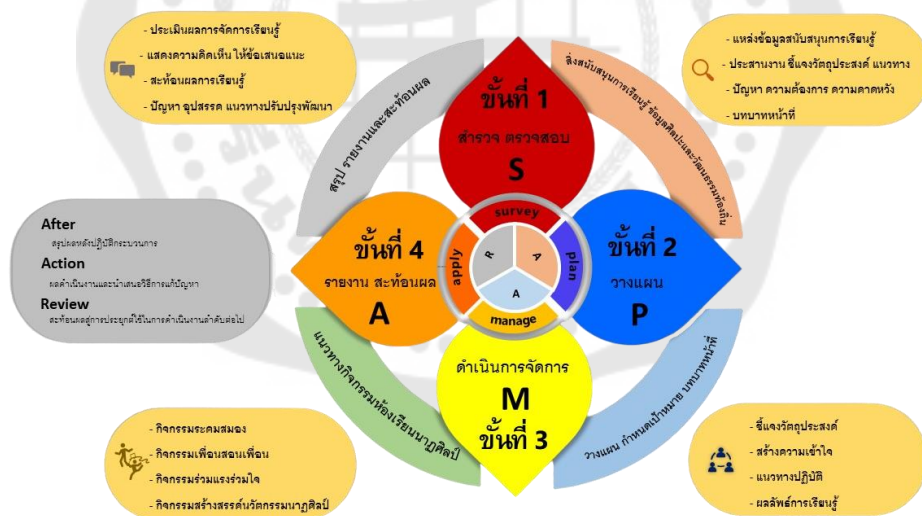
- ประเมินผลการจัดการเรียนรู้
- แสดงความคิดเห็น ให้ข้อเสนอแนะ
- สะท้อนผลการเรียนรู้
- ปัญหา อุปสรรค แนวทางปรับปรุงพัฒนา

- แหล่งข้อมูลสนับสนุนการเรียนรู้
- ประสานงาน ชี้แจงวัตถุประสงค์ แนวทาง
- ปัญหา ความต้องการ ความคาดหวัง
- บทบาทหน้าที่

สรุป รายงานและสะท้อนผล

สิ่งสนับสนุนการเรียนรู้ ข้อมูลศิลปะและวัฒนธรรมท้องถิ่น

ขั้นที่ 1
สำรวจ ตรวจสอบ
S

survey

ขั้นที่ 2
วางแผน
P

plan

ขั้นที่ 4
รายงาน สะท้อนผล
A

apply

R
A
A

manage

After
สรุปผลหลังปฏิบัติกระบวนการ
Action
ผลดำเนินงานและนำเสนอวิธีการแก้ปัญหา
Review
สะท้อนผลสู่การประยุกต์ใช้ในการดำเนินงานลำดับต่อไป

ดำเนินการจัดการ
M
ขั้นที่ 3

แนวทางกิจกรรมห้องเรียนนาฏศิลป์

วางแผน กำหนดเป้าหมาย บทบาทหน้าที่

- กิจกรรมระดมสมอง
- กิจกรรมเพื่อนสอนเพื่อน
- กิจกรรมร่วมแรงร่วมใจ
- กิจกรรมสร้างสรรค์นวัตกรรมนาฏศิลป์

- ชี้แจงวัตถุประสงค์
- สร้างความเข้าใจ
- แนวทางปฏิบัติ
- ผลลัพธ์การเรียนรู้